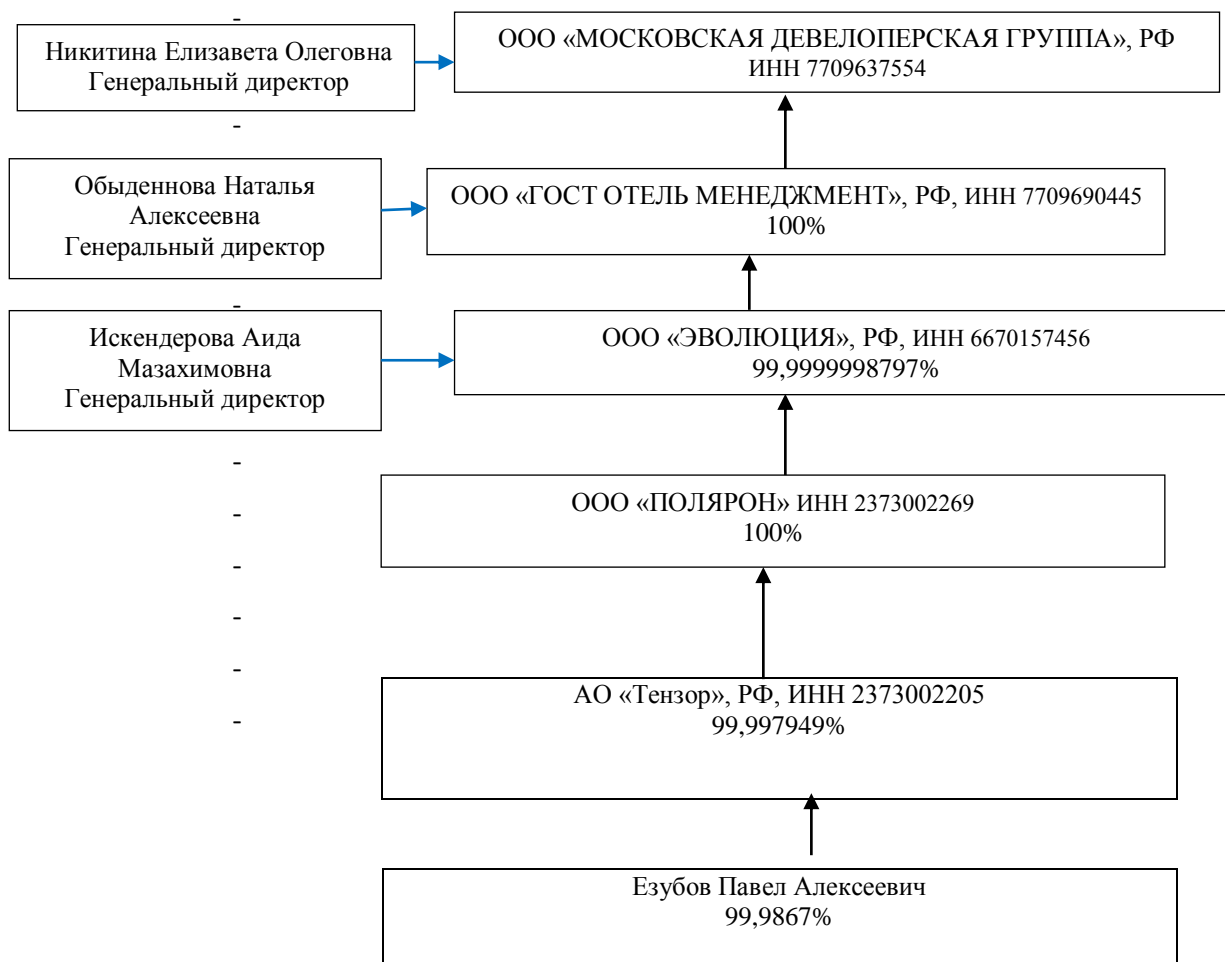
-

Никитина Елизавета Олеговна
Генеральный директор

ООО «МОСКОВСКАЯ ДЕВЕЛОПЕРСКАЯ ГРУППА», РФ
ИНН 7709637554

-

Обыденнова Наталья Алексеевна
Генеральный директор

ООО «ГОСТ ОТЕЛЬ МЕНЕДЖМЕНТ», РФ, ИНН 7709690445
100%

-

Искендерова Аида Мазахимовна
Генеральный директор

ООО «ЭВОЛЮЦИЯ», РФ, ИНН 6670157456
99,9999998797%

-

-

-

-

-

-

ООО «ПОЛЯРОН» ИНН 2373002269
100%

АО «Тензор», РФ, ИНН 2373002205
99,997949%

Езубов Павел Алексеевич
99,9867%